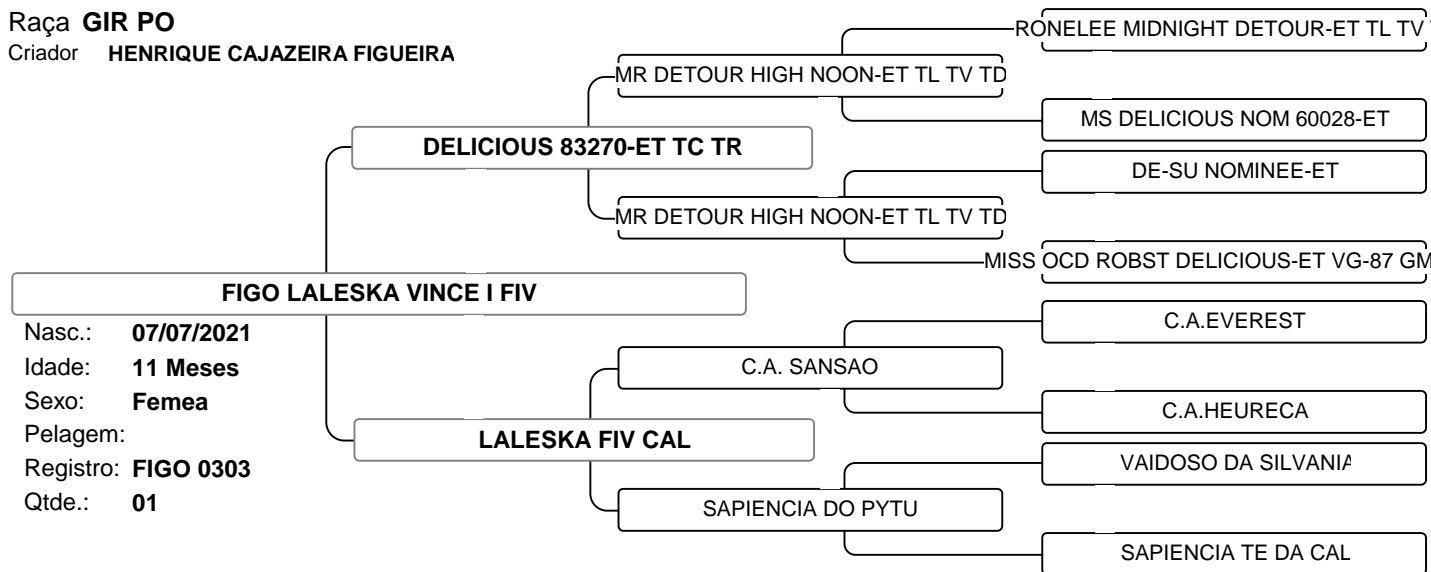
Raça **GIR PO**
Criador **HENRIQUE CAJAZEIRA FIGUEIRA**

RONELEE MIDNIGHT DETOUR-ET TL TV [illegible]

MR DETOUR HIGH NOON-ET TL TV TD

MS DELICIOUS NOM 60028-ET

DELICIOUS 83270-ET TC TR

DE-SU NOMINEE-ET

MR DETOUR HIGH NOON-ET TL TV TD

MISS OCD ROBST DELICIOUS-ET VG-87 GM

FIGO LALESKA VINCE I FIV

Nasc.: 07/07/2021
Idade: 11 Meses
Sexo: Femea
Pelagem:
Registro: FIGO 0303
Qtde.: 01

C.A.EVEREST

C.A. SANSAO

C.A.HEURECA

LALESKA FIV CAL

VAIDOSO DA SILVANIA

SAPIENCIA DO PYTU

SAPIENCIA TE DA CAL